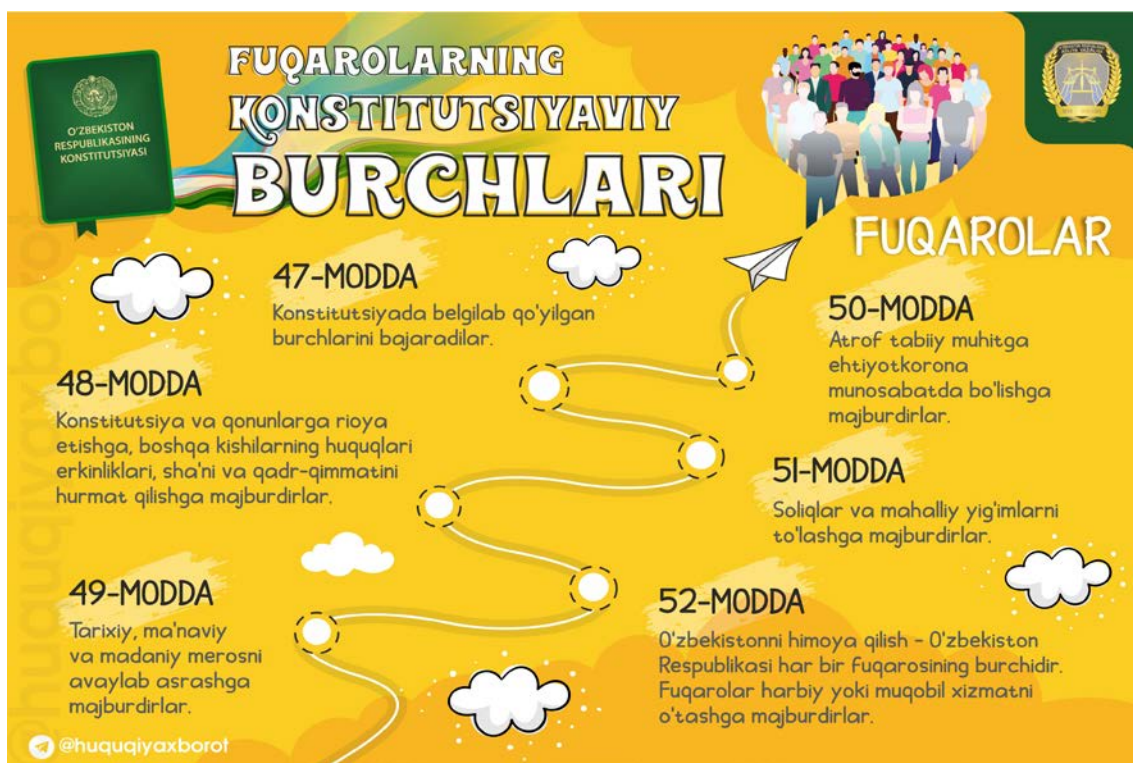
O'ZBEKISTON RESPUBLIKASINING KONSTITUTSIYASI

FUQAROLARNING KONSTITUTSIYAVIY BURCHLARI

FUQAROLAR

47-MODDA
Konstitutsiyada belgilab qo'yilgan burchlarini bajaradilar.

48-MODDA
Konstitutsiya va qonunlarga rioya etishga, boshqa kishilarning huquqlari erkinliklari, sha'ni va qadr-qimmatini hurmat qilishga majburdirlar.

49-MODDA
Tarixiy, ma'naviy va madaniy merosni avaylab asrashga majburdirlar.

50-MODDA
Atrof tabiiy muhitga ehtiyotkorona munosabatda bo'lishga majburdirlar.

51-MODDA
Soliqlar va mahalliy yig'imlarni to'lashga majburdirlar.

52-MODDA
O'zbekistonni himoya qilish - O'zbekiston Respublikasi har bir fuqarosining burchidir. Fuqarolar harbiy yoki muqobil xizmatni o'tashga majburdirlar.

@huquqiyaxborot

@huquqiyaxborot